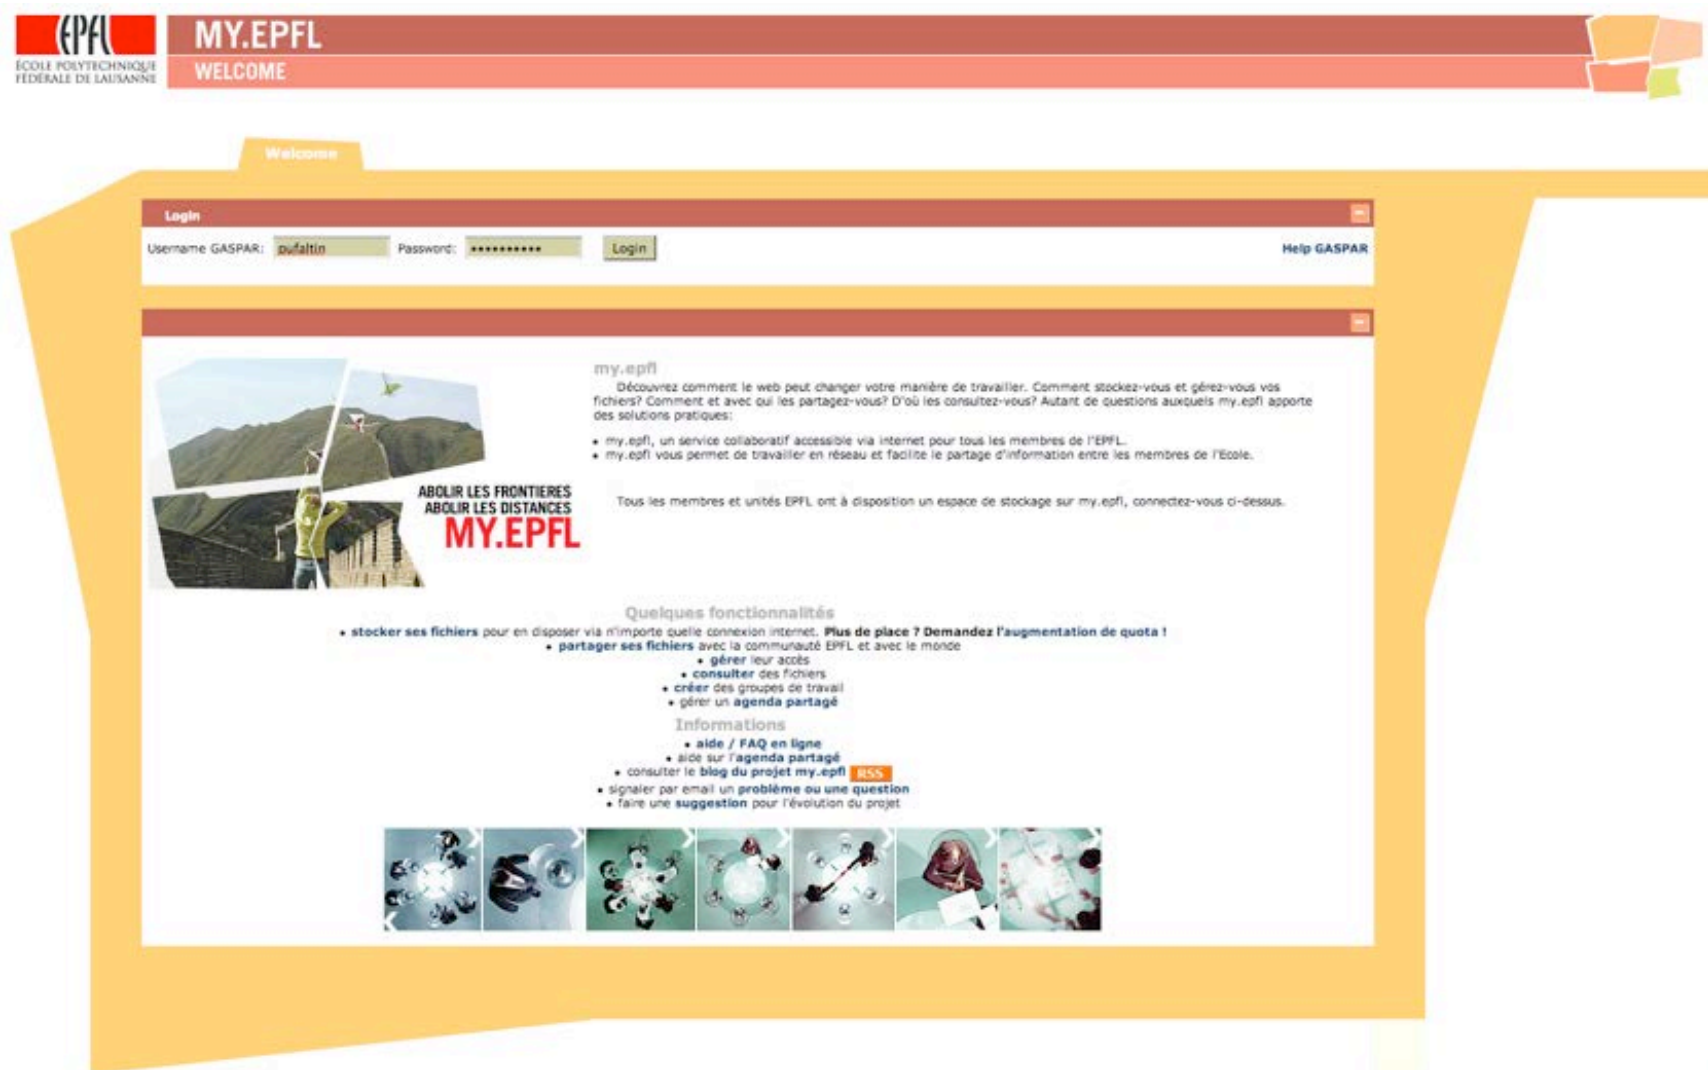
EPFL
ÉCOLE POLYTECHNIQUE FÉDÉRALE DE LAUSANNE

MY.EPFL
WELCOME

Welcome

Login

Username GASPAR: pufaltin Password: ••••••••••• Login

Help GASPAR

ABOLIR LES FRONTIERES
ABOLIR LES DISTANCES
MY.EPFL

my.epfl

Découvrez comment le web peut changer votre manière de travailler. Comment stockez-vous et gérez-vous vos fichiers? Comment et avec qui les partagez-vous? D'où les consultez-vous? Autant de questions auxquels my.epfl apporte des solutions pratiques:

• my.epfl, un service collaboratif accessible via internet pour tous les membres de l'EPFL.
• my.epfl vous permet de travailler en réseau et facilite le partage d'information entre les membres de l'Ecole.

Tous les membres et unités EPFL ont à disposition un espace de stockage sur my.epfl, connectez-vous ci-dessus.

Quelques fonctionnalités

• stocker ses fichiers pour en disposer via n'importe quelle connexion internet. Plus de place ? Demandez l'augmentation de quota !
• partager ses fichiers avec la communauté EPFL et avec le monde
• gérer leur accès
• consulter des fichiers
• créer des groupes de travail
• gérer un agenda partagé

Informations

• aide / FAQ en ligne
• aide sur l'agenda partagé
• consulter le blog du projet my.epfl RSS
• signaler par email un problème ou une question
• faire une suggestion pour l'évolution du projet